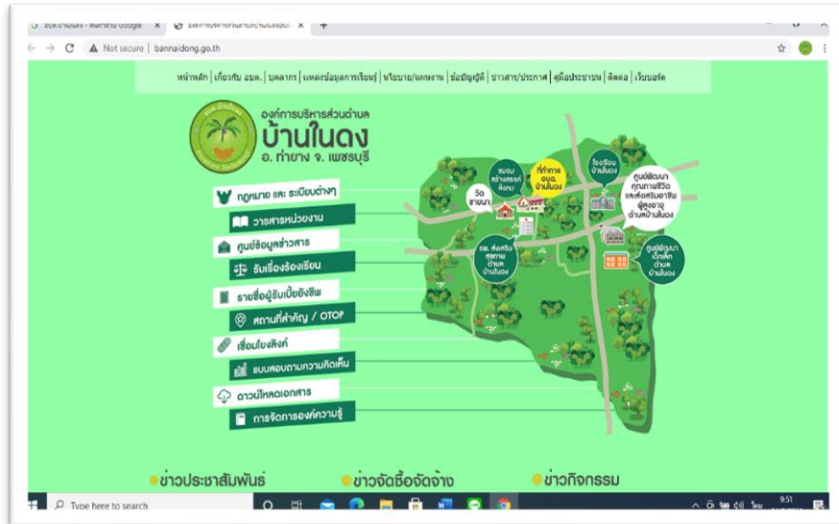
อบต.บ้านในดง - ค้นหาด้วย Google
องค์การบริหารส่วนตำบลบ้านในดง
Not secure | bannaidong.go.th

หน้าหลัก | เกี่ยวกับ อบต. | บุคลากร | แหล่งข้อมูลการเรียนรู้ | นโยบาย/แผนงาน | ข้อบัญญัติ | ข่าวสาร/ประกาศ | คู่มือประชาชน | ติดต่อ | เว็บบอร์ด

องค์การบริหารส่วนตำบล
บ้านในดง
อ. ท่ายาง จ. เพชรบุรี

กฎหมาย และ ระเบียบต่างๆ
วารสารหน่วยงาน
ศูนย์ข้อมูลข่าวสาร
รับเรื่องร้องเรียน
รายชื่อผู้รับเบี้ยยังชีพ
สถานที่สำคัญ / OTOP
เชื่อมโยงลิงก์
แบบสอบถามความคิดเห็น
ดาวน์โหลดเอกสาร
การจัดการองค์ความรู้

วัด
ชายนา
ชมรม
สร้างสรรค์
สังคม
ที่ทำการ
อบต.
บ้านในดง
โรงเรียน
บ้านในดง
ศูนย์พัฒนา
คุณภาพชีวิต
และส่งเสริมอาชีพ
ผู้สูงอายุ
ตำบลบ้านในดง
รพ. ส่งเสริม
สุขภาพ
ตำบล
บ้านในดง
ศูนย์พัฒนา
เด็กเล็ก
ตำบล
บ้านในดง

ข่าวประชาสัมพันธ์
ข่าวจัดซื้อจัดจ้าง
ข่าวกิจกรรม

Type here to search
9:51